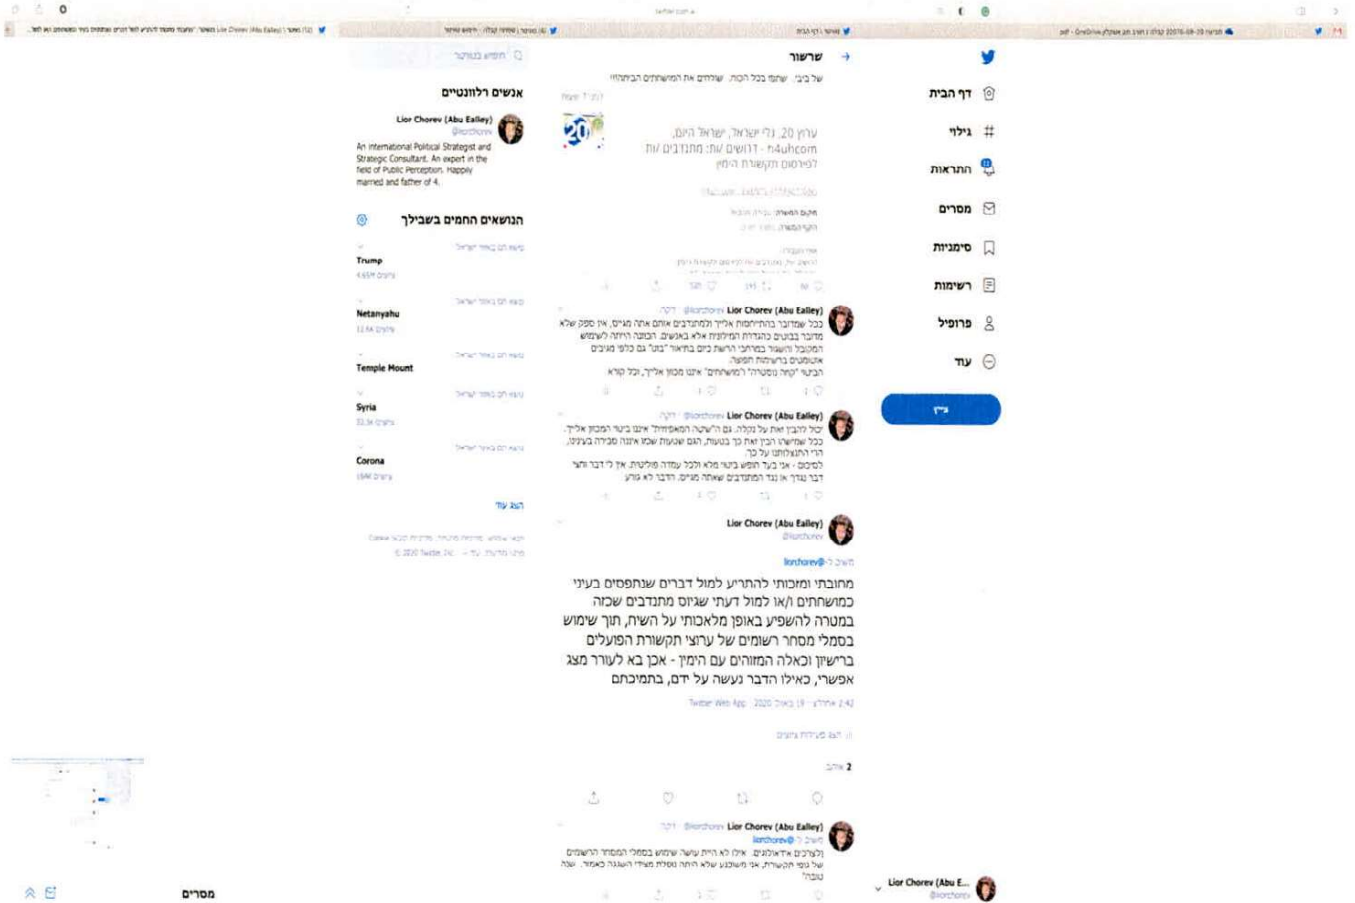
דף הבית
גילוי
התראות
מסרים
סימניות
רשימות
פרופיל
עוד
ציוץ

שרשור

ערוץ 20, גלי ישראל, ישראל היום,
דרושים/ות - h4uhcom מתנדבים/ות
לפירסום תקשורת הימין

Lior Chorev (Abu Ealley) @lorchorev
ככל שמדובר בהתייחסות אלייך ולמתנדבים אותם אתה מגייס, אין ספק שלא מדובר בבוטים כהגדרת המילונית אלא באנשים. הכוונה הייתה לשימוש המכוון והשגור במרחבי הרשת ביום בתיאור "בוט" גם כלפי מגייסים אוטומטיים ברשתות חופשה.
הביטוי "קוף עסקני" למשתתפים" אינו מכוון אליך, וכל קורא

Lior Chorev (Abu Ealley) @lorchorev
יכול להבין זאת על נקלה. גם ה"שטח המאפיינות" איננו ביטוי המכוון אליך. ככל שמישהו הבין זאת כך בטעות, הגם שטעות שלא איננה סבירה בעיניי, הרי התנצלותי על כך.
לסיכום - אני בעד חופש ביטוי מלא וכלל עמדה פוליטית. אך לי דבר והיפר דבר נגדך או נגד המתנדבים שאתה מגייס. הדבר לא נוגע

Lior Chorev (Abu Ealley)
@lorchorev
משיב ל-lorchorev@
מחובתי ומזכותי להתריע למול דברים שנתפסים בעיני כמושחתים ו/או למול דעתי שגיוס מתנדבים שכזה במטרה להשפיע באופן מלאכותי על השיח, תוך שימוש בסמלי מסחר רשומים של ערוצי תקשורת הפועלים ברישיון וכאלה המזוהים עם הימין - אכן בא לעורר מצג אפשרי, כאילו הדבר נעשה על ידם, בתמיכתם
Twitter Web App

2

Lior Chorev (Abu Ealley) @lorchorev
משיב ל lorchorev@

חיפוש בטוויטר
אנשים רלוונטיים
Lior Chorev (Abu Ealley)
@lorchorev
An international Political Strategist and Strategic Consultant. An expert in the field of Public Perception. Happily married and father of 4.

הנושאים החמים בשבילך
Trump
Netanyahu
Temple Mount
Syria
Corona
הצג עוד
© 2020 Twitter, Inc.

Lior Chorev (Abu E...
@lorchorev
מסרים